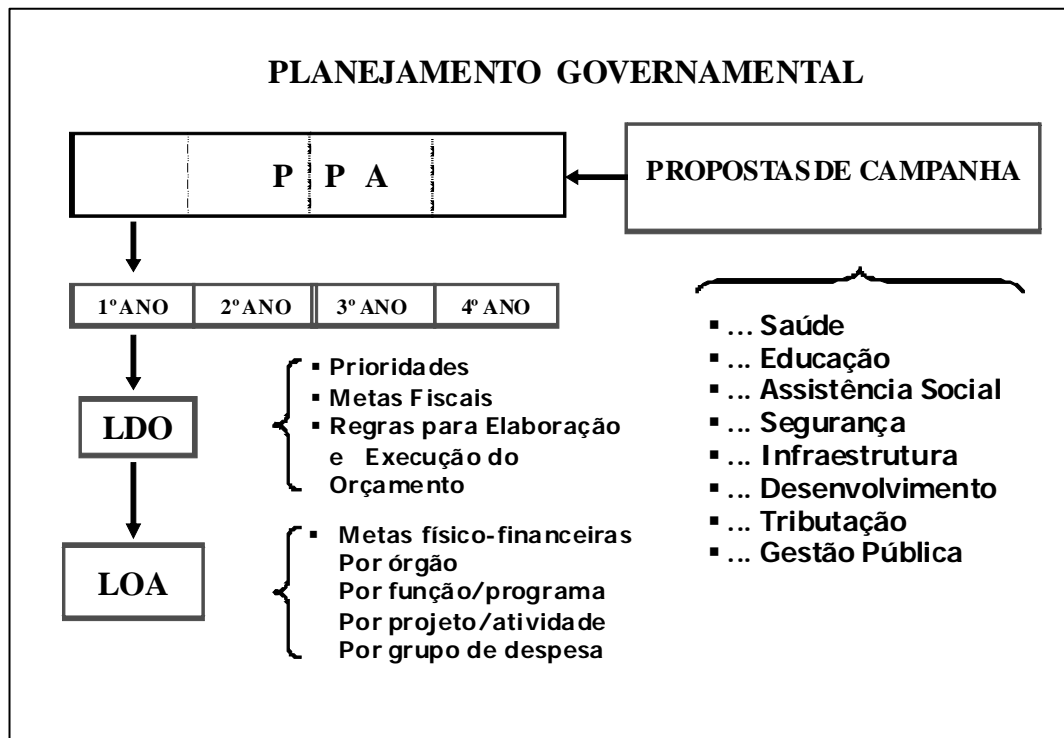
PLANEJAMENTO GOVERNAMENTAL

P P A

PROPOSTAS DE CAMPANHA

| 1º ANO | 2º ANO | 3º ANO | 4º ANO |
|---|---|---|---|

LDO

- Prioridades
- Metas Fiscais
- Regras para Elaboração e Execução do Orçamento

LOA

- Metas físico-financeiras
Por órgão
Por função/programa
Por projeto/atividade
Por grupo de despesa

- ... Saúde
- ... Educação
- ... Assistência Social
- ... Segurança
- ... Infraestrutura
- ... Desenvolvimento
- ... Tributação
- ... Gestão Pública